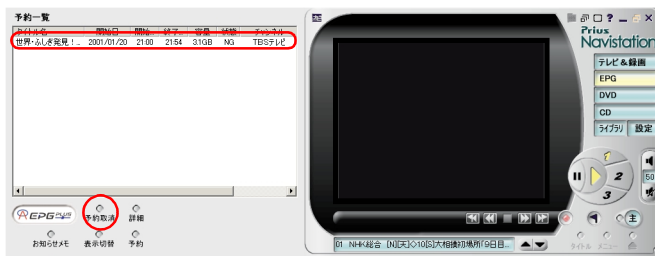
予約一覧

| タイトル名 | 開始日 | 開始 | 終了 | 容量 | 状態 | チャンネル |
|---|---|---|---|---|---|---|
| 世界・ふしぎ発見！... | 2001/01/20 | 21:00 | 21:54 | 3.1GB | NG | TBSテレビ |

EPG PLUS
予約取消
詳細
お知らせメモ
表示切替
予約

Prius
Navistation
テレビ＆録画
EPG
DVD
CD
ライブラリ
設定
1
2
3
50
主
01 NHK総合 [N][天]◇10[S]大相撲初場所「9日目...
ライトル
メニュー